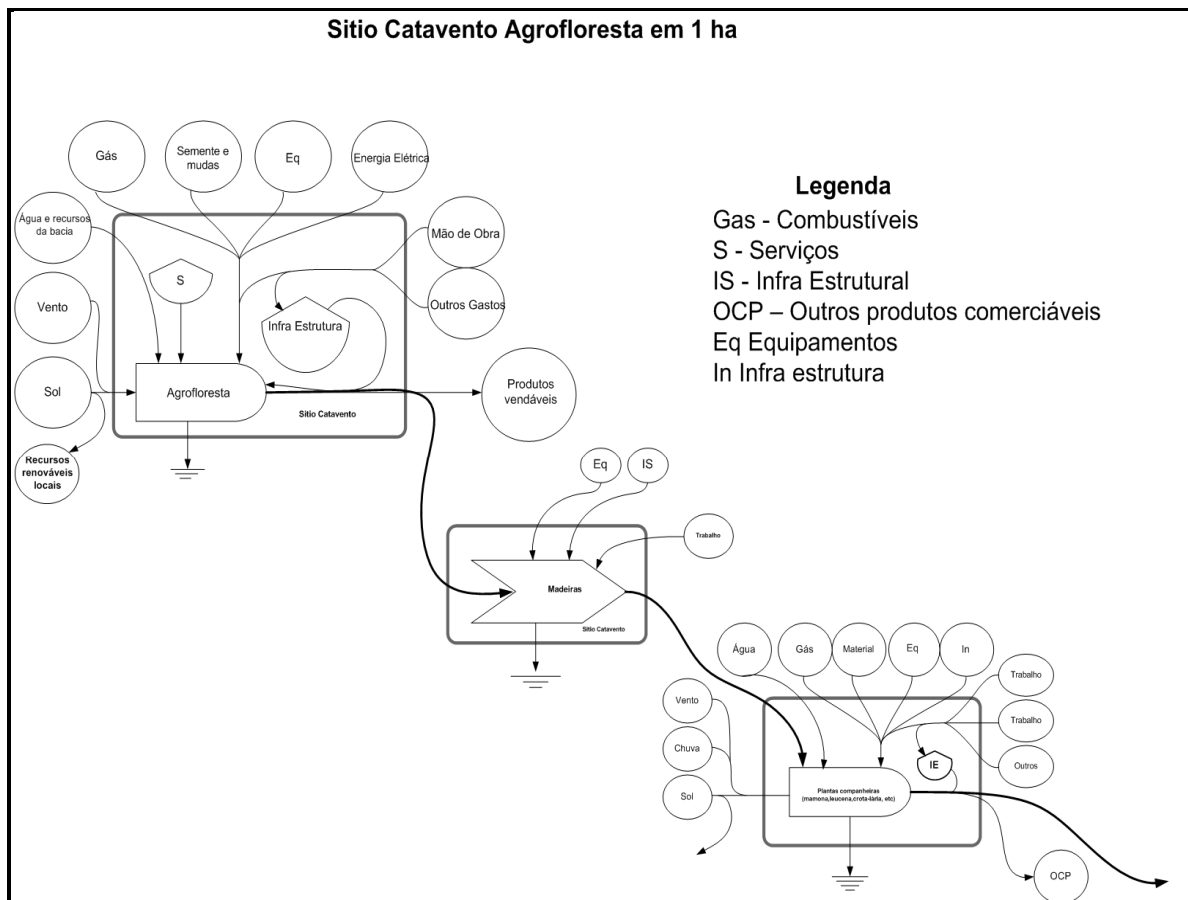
Sitio Catavento Agrofloresta em 1 ha

Gás

Semente e mudas

Eq

Energia Elétrica

Água e recursos da bacia

Mão de Obra

S

Infra Estrutura

Outros Gastos

Vento

Sol

Agrofloresta

Sitio Catavento

Produtos vendáveis

Recursos renováveis locais

Legenda
Gas - Combustíveis
S - Serviços
IS - Infra Estrutural
OCP – Outros produtos comerciáveis
Eq Equipamentos
In Infra estrutura

Eq

IS

Trabalho

Madeiras

Sitio Catavento

Água

Gás

Material

Eq

In

Trabalho

Trabalho

Vento

Chuva

IE

Outros

Sol

Plantas companheiras (mamona,leucena,crota-lária, etc)

OCP